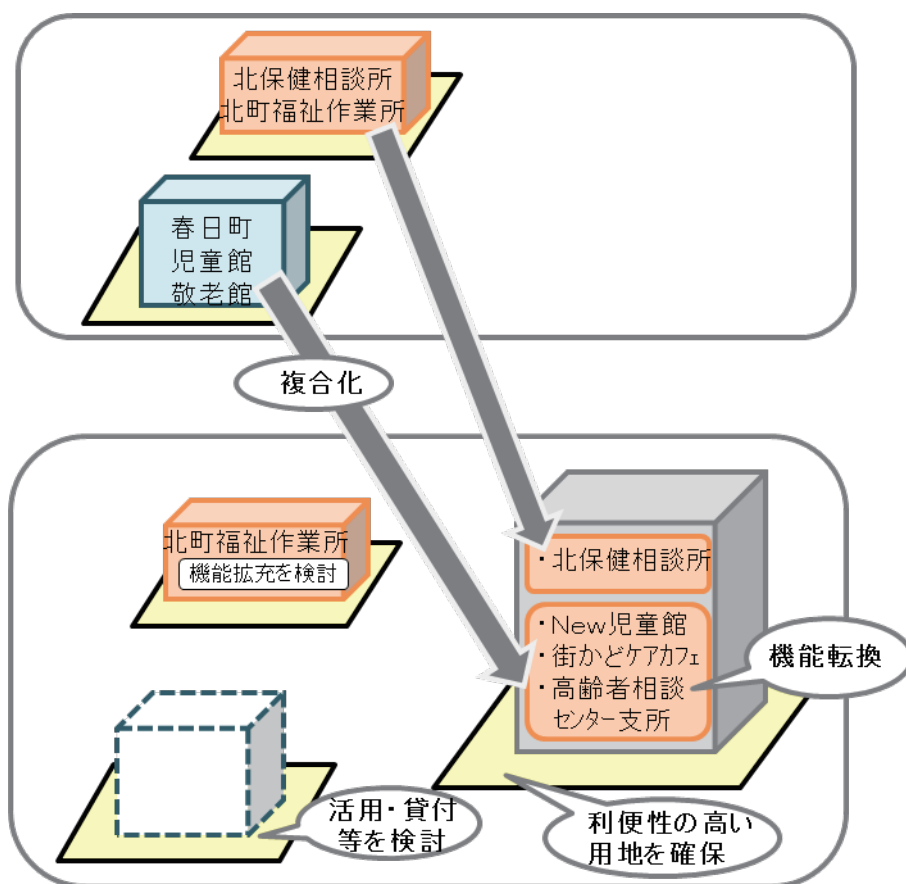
北保健相談所
北町福祉作業所

春日町
児童館
敬老館

複合化

北町福祉作業所
機能拡充を検討

・北保健相談所

・New児童館
・街かどケアカフェ
・高齢者相談
センター支所

機能転換

活用・貸付
等を検討

利便性の高い
用地を確保